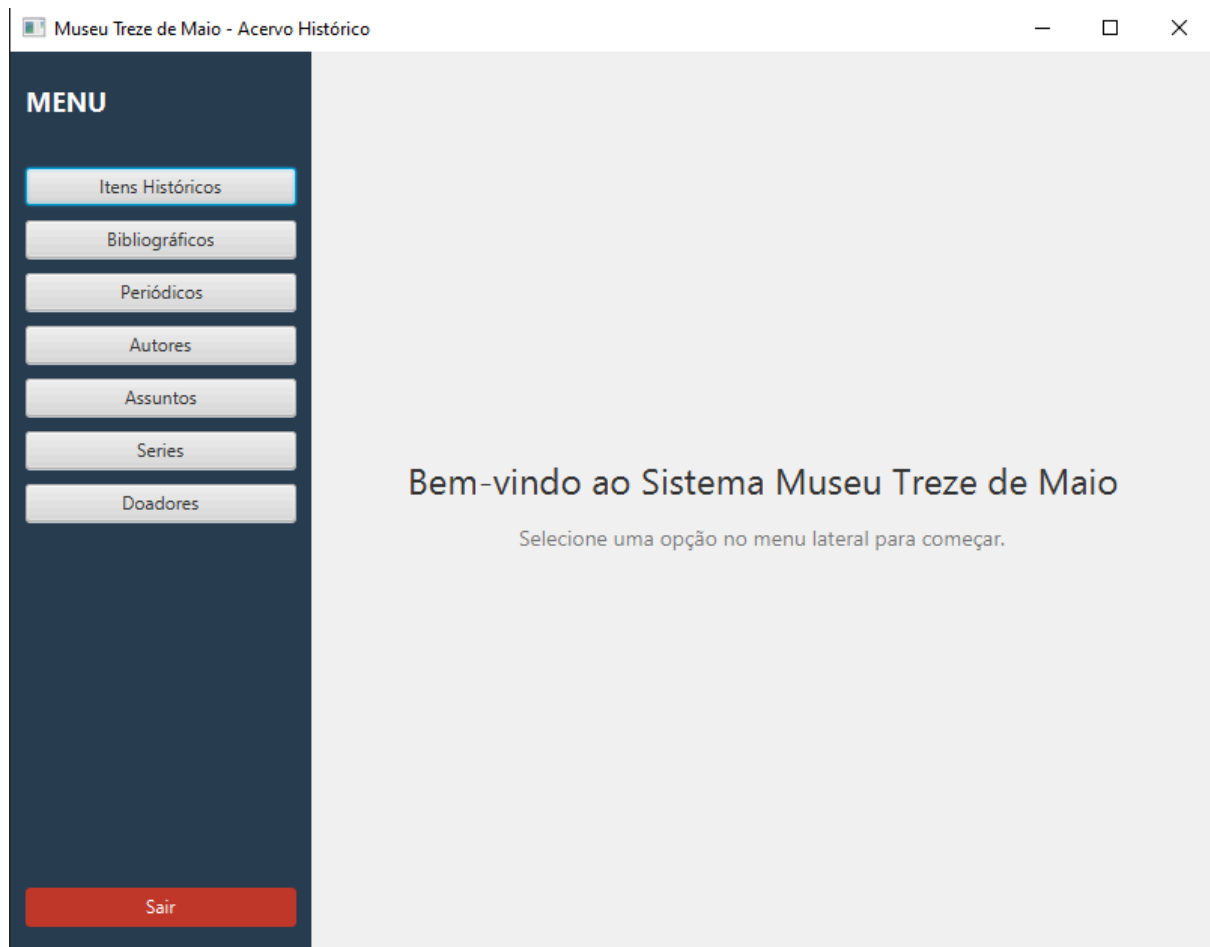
Museu Treze de Maio - Acervo Histórico

MENU

Itens Históricos

Bibliográficos

Periódicos

Autores

Assuntos

Series

Doadores

Sair

Bem-vindo ao Sistema Museu Treze de Maio

Selecione uma opção no menu lateral para começar.